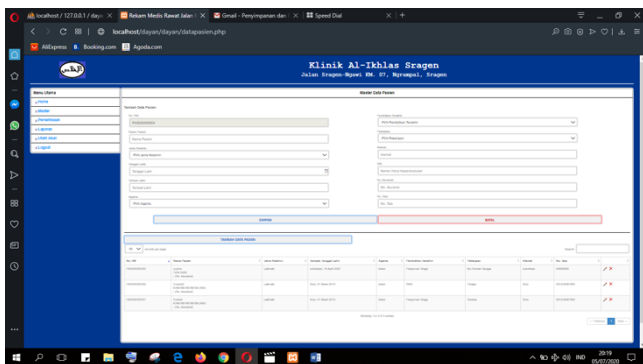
localhost / 127.0.0.1 / dayo | Rekam Medis Rawat Jalan | Gmail - Penyimpanan dan | Speed Dial

localhost/dayan/dayan/datapasien.php

AliExpress Booking.com Agoda.com

Klinik Al-Ikhlas Sragen
Jalan Sragen-Ngawi KM. 07, Ngrampal, Sragen

Menu Utama
Home
Master
Pemeriksaan
Laporan
Ubah Akun
Logout

Master Data Pasien

Tambah Data Pasien

No. RM
Nama Pasien
Jenis Kelamin
Pilih Jenis Kelamin
Tanggal Lahir
Tempat Lahir
Agama
Pilih Agama
Pendidikan Terakhir
Pilih Pendidikan Terakhir
Pekerjaan
Pilih Pekerjaan
Alamat
Alamat
NIK
No. Handphone
No. Telp

SIMPAN
BATAL

TAMBAH DATA PASIEN

10 records per page
Search:

| No. RM | Nama Pasien | Jenis Kelamin | Tanggal, Tempat Lahir | Agama | Pendidikan Terakhir | Pekerjaan | Alamat | No. Telp | |
|---|---|---|---|---|---|---|---|---|---|
| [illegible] | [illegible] | Laki-laki | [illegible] | Islam | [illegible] | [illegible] | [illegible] | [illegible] | |
| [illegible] | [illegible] | Laki-laki | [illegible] | Islam | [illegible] | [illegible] | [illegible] | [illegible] | |
| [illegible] | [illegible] | Laki-laki | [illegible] | Islam | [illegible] | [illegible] | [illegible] | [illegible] | |

Showing 1 to 3 of 3 entries
Previous 1 Next

IND 20:19 05/07/2020